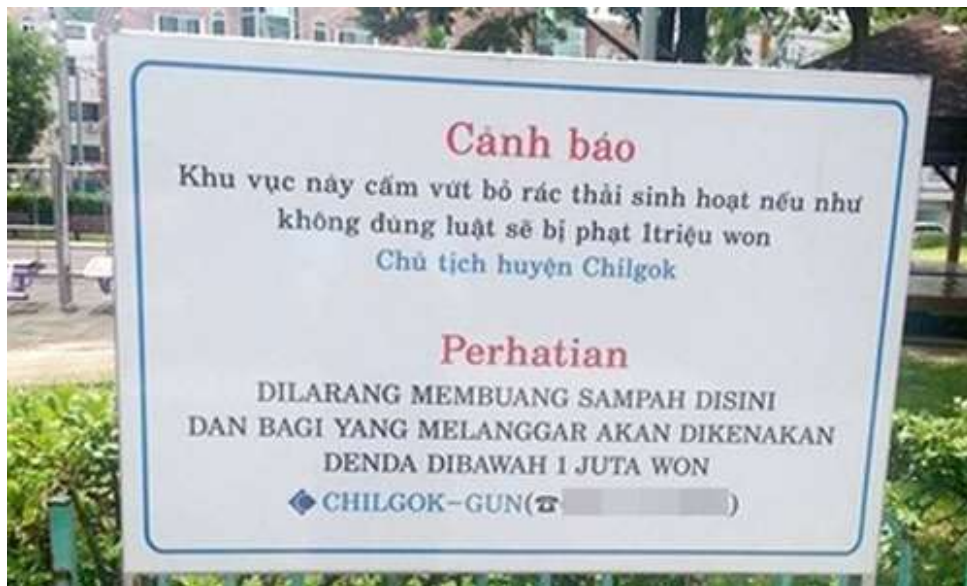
Cảnh báo
Khu vực này cấm vứt bỏ rác thải sinh hoạt nếu như không đúng luật sẽ bị phạt 1triệu won
Chủ tịch huyện Chilgok

Perhatian
DILARANG MEMBUANG SAMPAH DISINI DAN BAGI YANG MELANGGAR AKAN DIKENAKAN DENDA DIBAWAH 1 JUTA WON
CHILGOK-GUN(☎ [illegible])